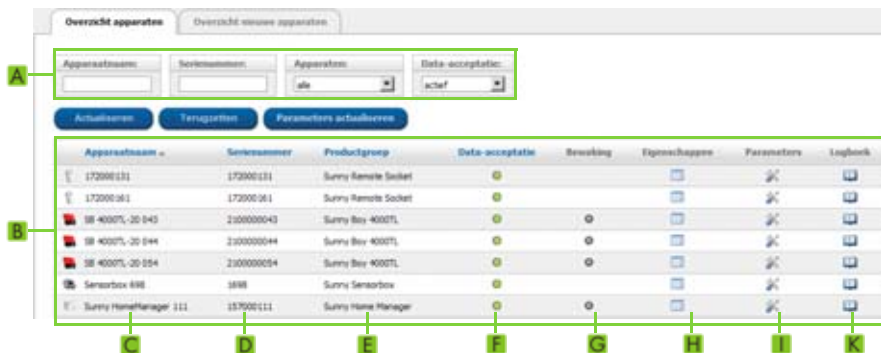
Overzicht apparaten | Overzicht nieuwe apparaten

A

Apparaatnaam: | Serienummer: | Apparaten: alle | Data-acceptatie: actief

Actualiseren | Terugzetten | Parameters actualiseren

B

| Apparaatnaam | Serienummer | Productgroep | Data-acceptatie | Bewaking | Eigenschappen | Parameters | Logboek |
|---|---|---|---|---|---|---|---|
| 172000131 | 172000131 | Sunny Remote Socket | | | | | |
| 172000161 | 172000161 | Sunny Remote Socket | | | | | |
| SB 4000TL-20 043 | 2100000043 | Sunny Boy 4000TL | | | | | |
| SB 4000TL-20 044 | 2100000044 | Sunny Boy 4000TL | | | | | |
| SB 4000TL-20 054 | 2100000054 | Sunny Boy 4000TL | | | | | |
| Sensorbox 698 | 1698 | Sunny Sensorbox | | | | | |
| Sunny HomeManager 111 | 157000111 | Sunny Home Manager | | | | | |

C D E F G H I K